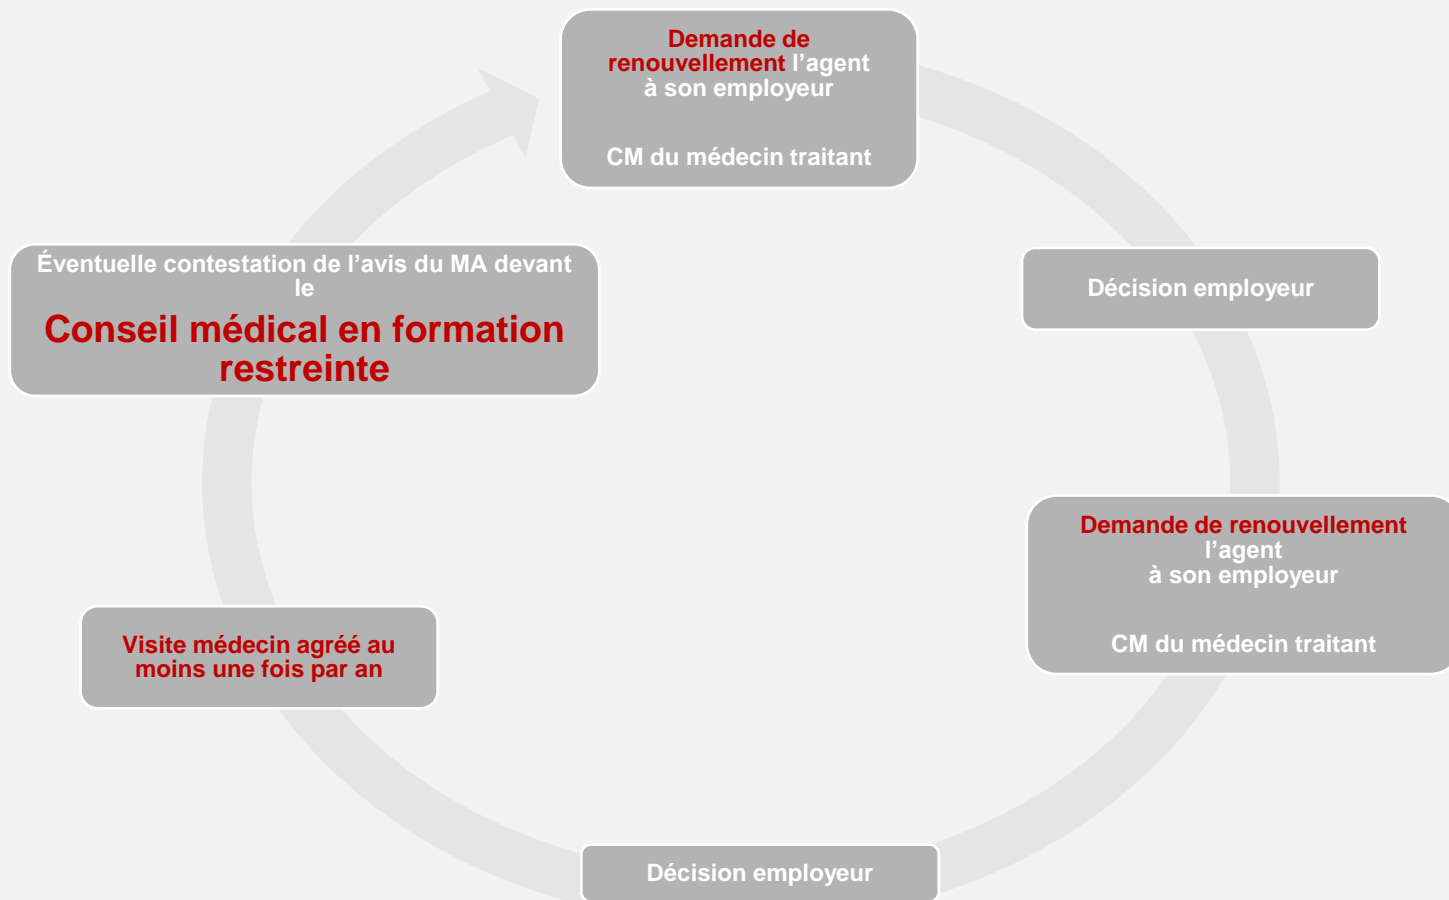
Demande de renouvellement l’agent à son employeur

CM du médecin traitant

Décision employeur

Demande de renouvellement l’agent à son employeur

CM du médecin traitant

Décision employeur

Visite médecin agréé au moins une fois par an

Éventuelle contestation de l’avis du MA devant le

Conseil médical en formation restreinte